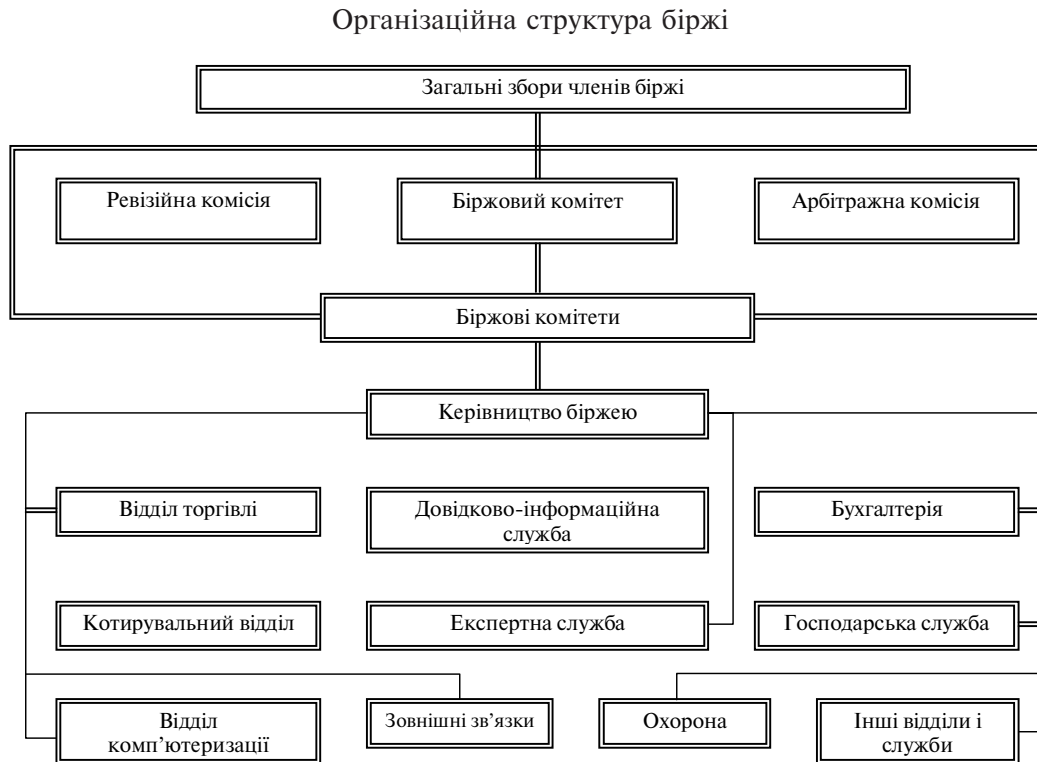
Організаційна структура біржі

Загальні збори членів біржі

Ревізійна комісія

Біржовий комітет

Арбітражна комісія

Біржові комітети

Керівництво біржею

Відділ торгівлі

Довідково-інформаційна служба

Бухгалтерія

Котирувальний відділ

Експертна служба

Господарська служба

Відділ комп'ютеризації

Зовнішні зв'язки

Охорона

Інші відділи і служби